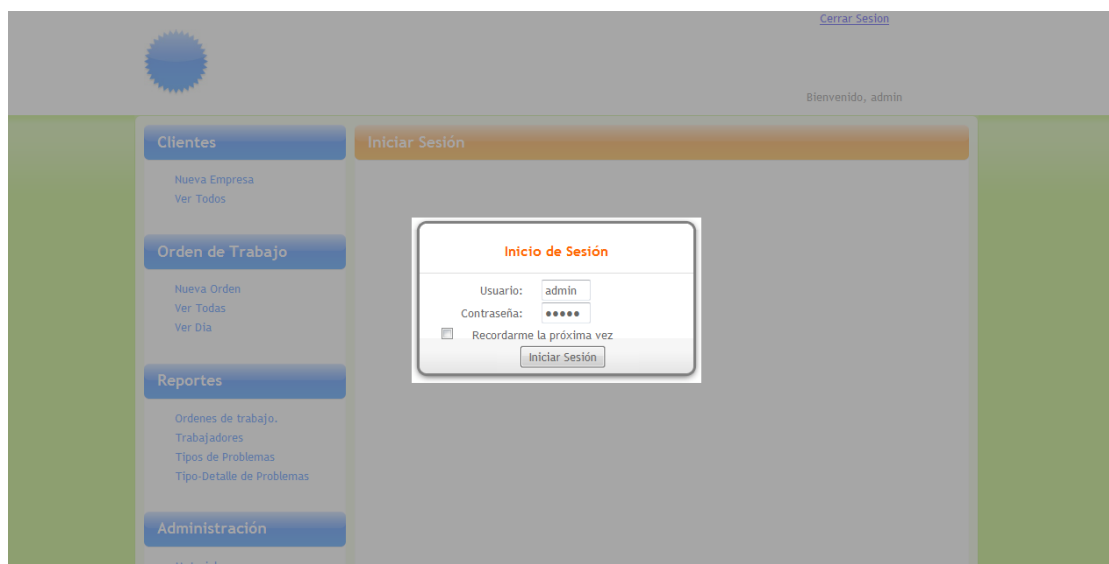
Cerrar Sesion

Bienvenido, admin

Clientes

Nueva Empresa
Ver Todos

Orden de Trabajo

Nueva Orden
Ver Todas
Ver Dia

Reportes

Ordenes de trabajo.
Trabajadores
Tipos de Problemas
Tipo-Detalle de Problemas

Administración

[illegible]

Iniciar Sesión

Inicio de Sesión

Usuario: admin
Contraseña: •••••
Recordarme la próxima vez
Iniciar Sesión